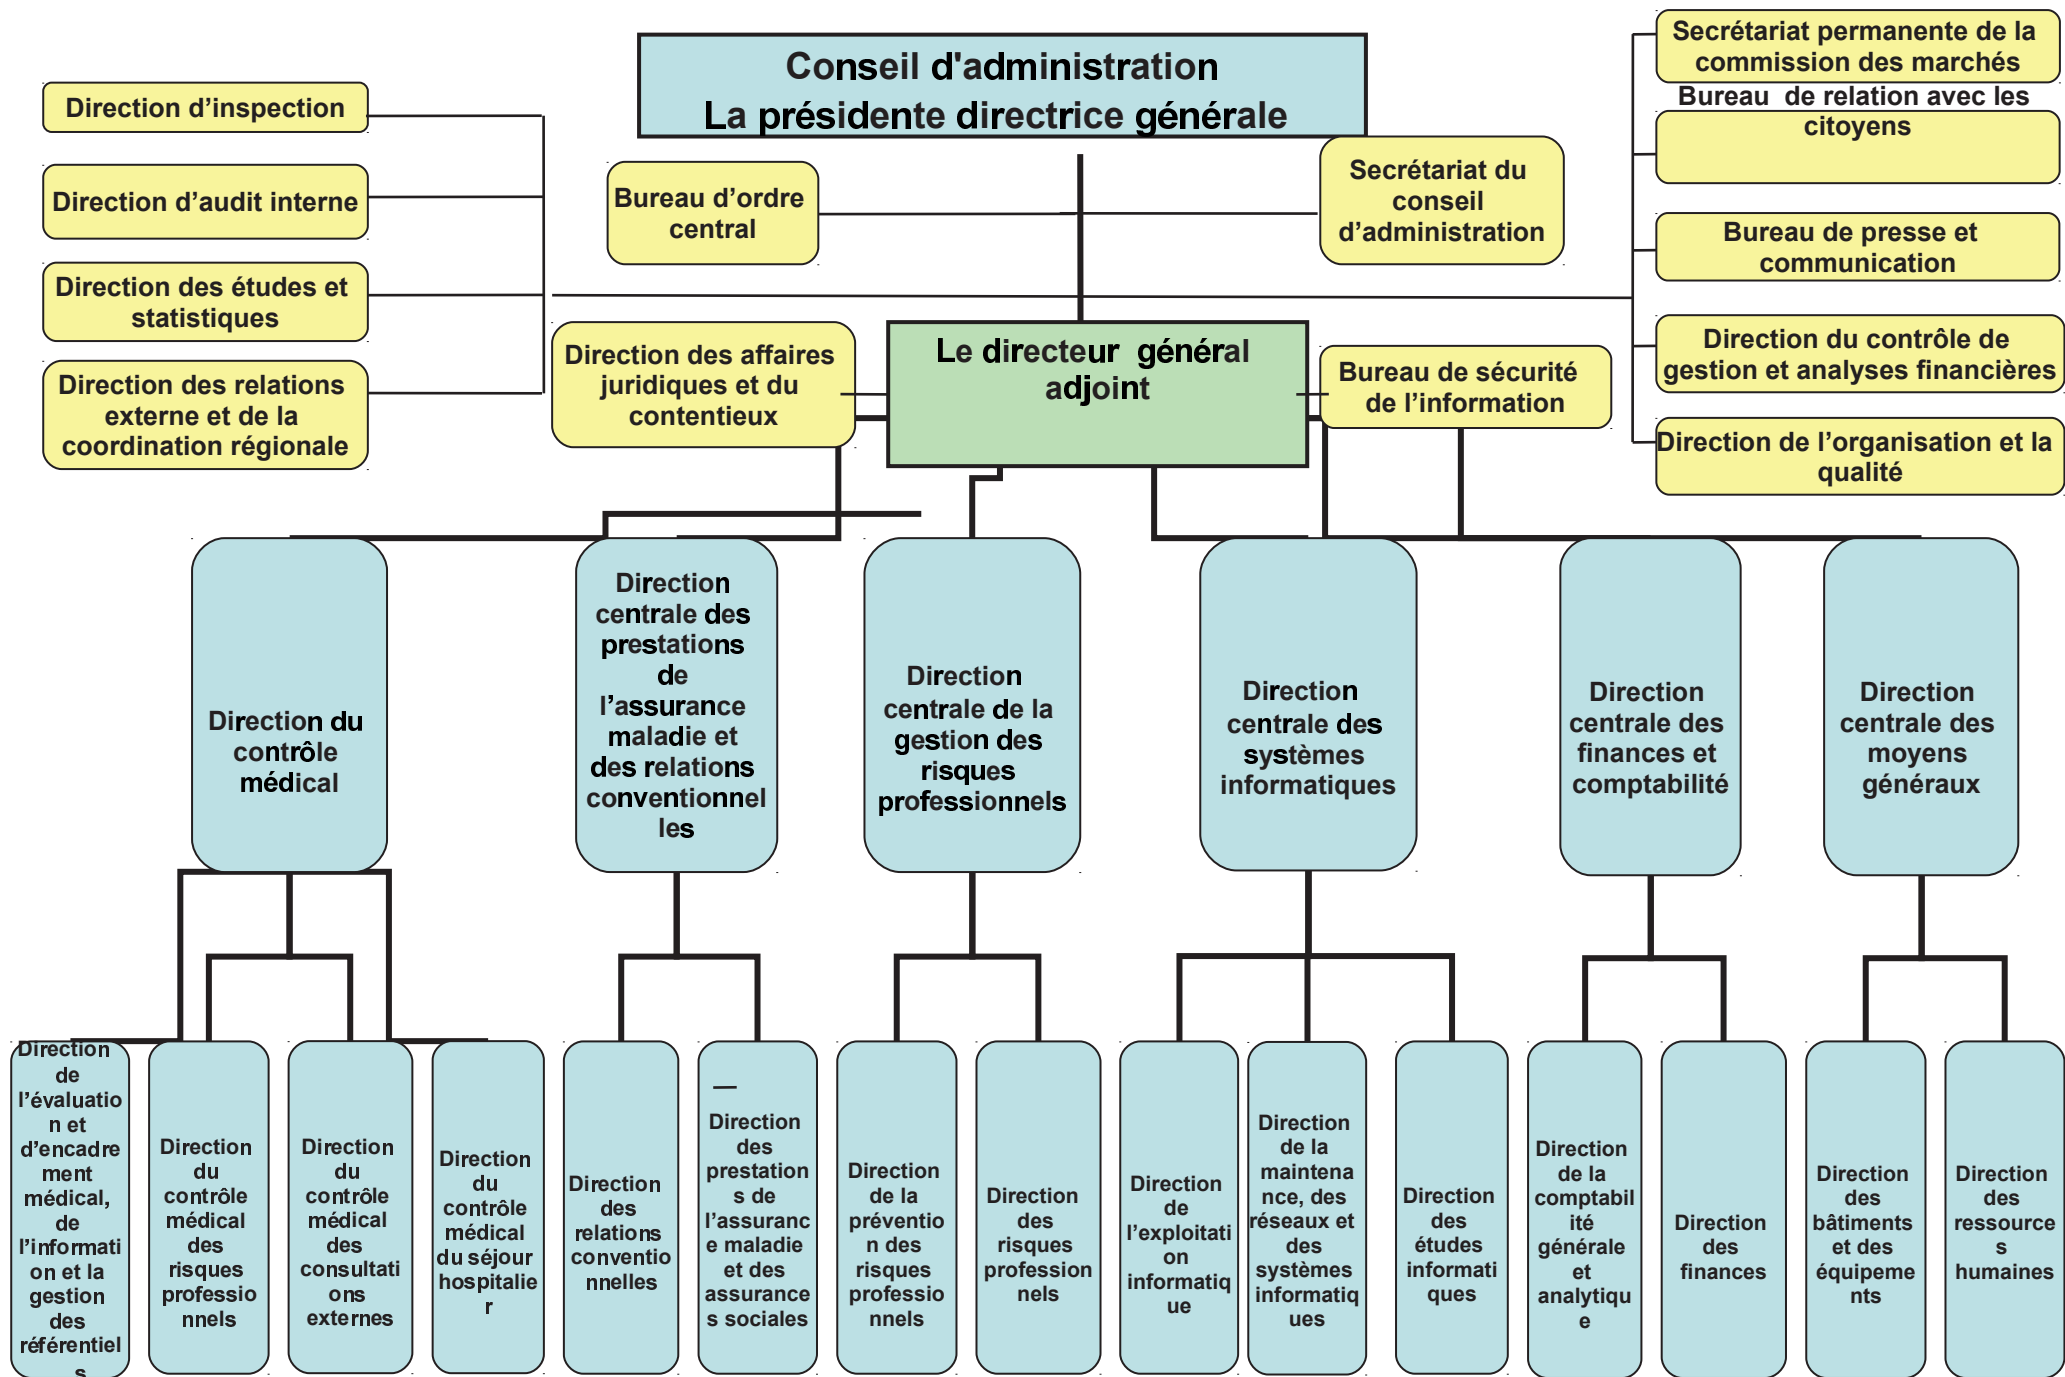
Conseil d'administration
La présidente directrice générale

Direction d'inspection

Direction d'audit interne

Direction des études et statistiques

Direction des relations externe et de la coordination régionale

Bureau d'ordre central

Secrétariat du conseil d'administration

Secrétariat permanente de la commission des marchés

Bureau de relation avec les citoyens

Bureau de presse et communication

Direction du contrôle de gestion et analyses financières

Direction de l'organisation et la qualité

Direction des affaires juridiques et du contentieux

Le directeur général adjoint

Bureau de sécurité de l'information

Direction du contrôle médical

Direction centrale des prestations de l'assurance maladie et des relations conventionnelles

Direction centrale de la gestion des risques professionnels

Direction centrale des systèmes informatiques

Direction centrale des finances et comptabilité

Direction centrale des moyens généraux

Direction de l'évaluation et d'encadrement médical, de l'information et la gestion des référentiels

Direction du contrôle médical des risques professionnels

Direction du contrôle médical des consultations externes

Direction du contrôle médical du séjour hospitalier

Direction des relations conventionnelles

— Direction des prestations de l'assurance maladie et des assurances sociales

Direction de la prévention des risques professionnels

Direction des risques professionnels

Direction de l'exploitation informatique

Direction de la maintenance, des réseaux et des systèmes informatiques

Direction des études informatiques

Direction de la comptabilité générale et analytique

Direction des finances

Direction des bâtiments et des équipements

Direction des ressources humaines